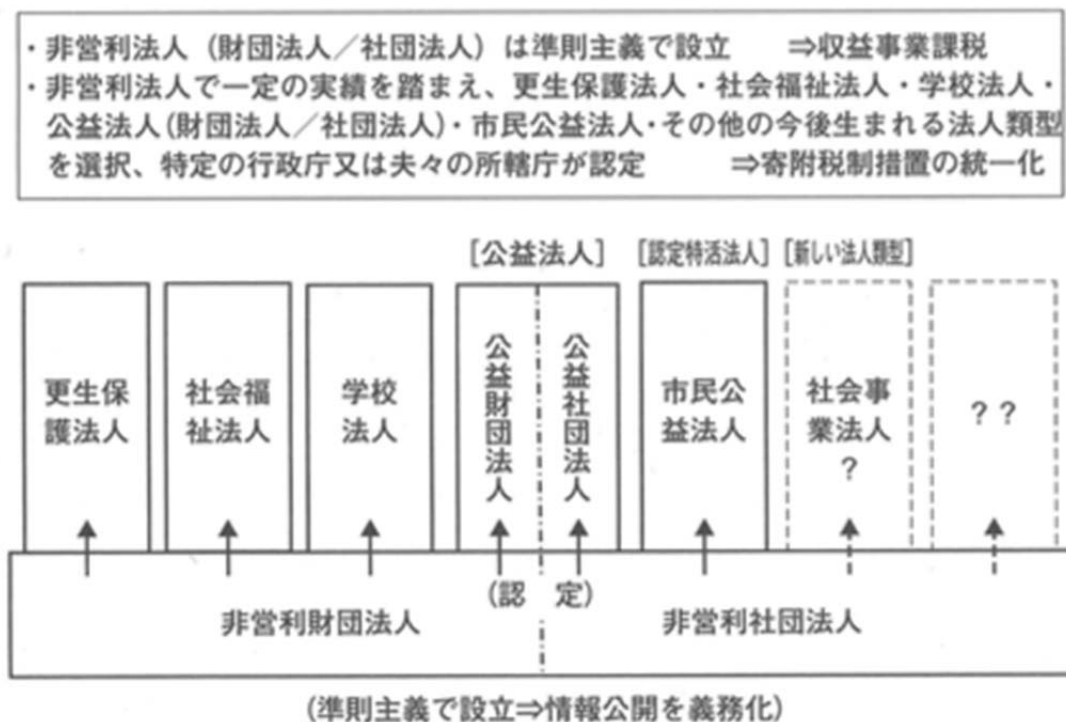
・非営利法人（財団法人／社団法人）は準則主義で設立　⇒収益事業課税
・非営利法人で一定の実績を踏まえ、更生保護法人・社会福祉法人・学校法人・公益法人（財団法人／社団法人）・市民公益法人・その他の今後生まれる法人類型を選択、特定の行政庁又は夫々の所轄庁が認定　⇒寄附税制措置の統一化

［公益法人］　［認定特活法人］　［新しい法人類型］

更生保護法人

社会福祉法人

学校法人

公益財団法人

公益社団法人

市民公益法人

社会事業法人？

？？

（認　定）

非営利財団法人

非営利社団法人

（準則主義で設立⇒情報公開を義務化）